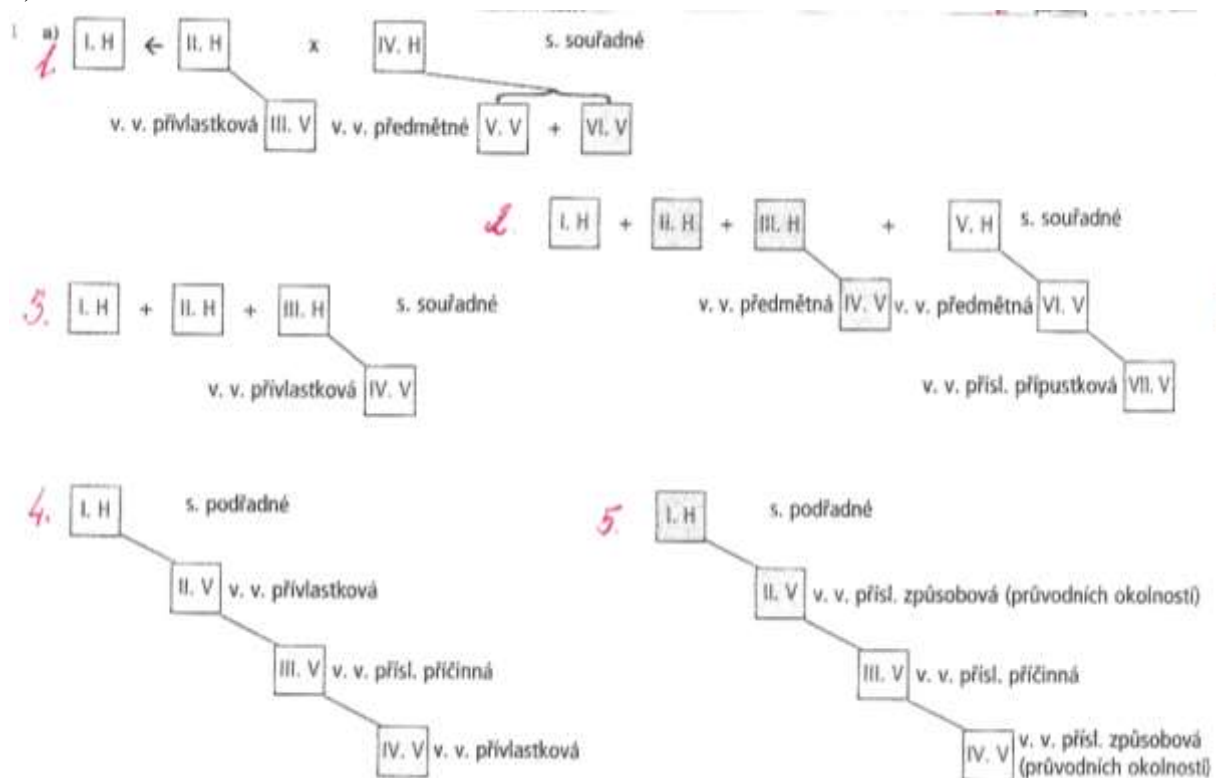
1 a) 1. I. H ← II. H x IV. H s. souřadné

v. v. přívlastková III. V v. v. předmětné V. V + VI. V

2. I. H + II. H + III. H + V. H s. souřadné

v. v. předmětná IV. V v. v. předmětná VI. V

v. v. přísl. přípustková VII. V

3. I. H + II. H + III. H s. souřadné

v. v. přívlastková IV. V

4. I. H s. podřadné

II. V v. v. přívlastková

III. V v. v. přísl. příčinná

IV. V v. v. přívlastková

5. I. H s. podřadné

II. V v. v. přísl. způsobová (průvodních okolností)

III. V v. v. přísl. příčinná

IV. V v. v. přísl. způsobová (průvodních okolností)